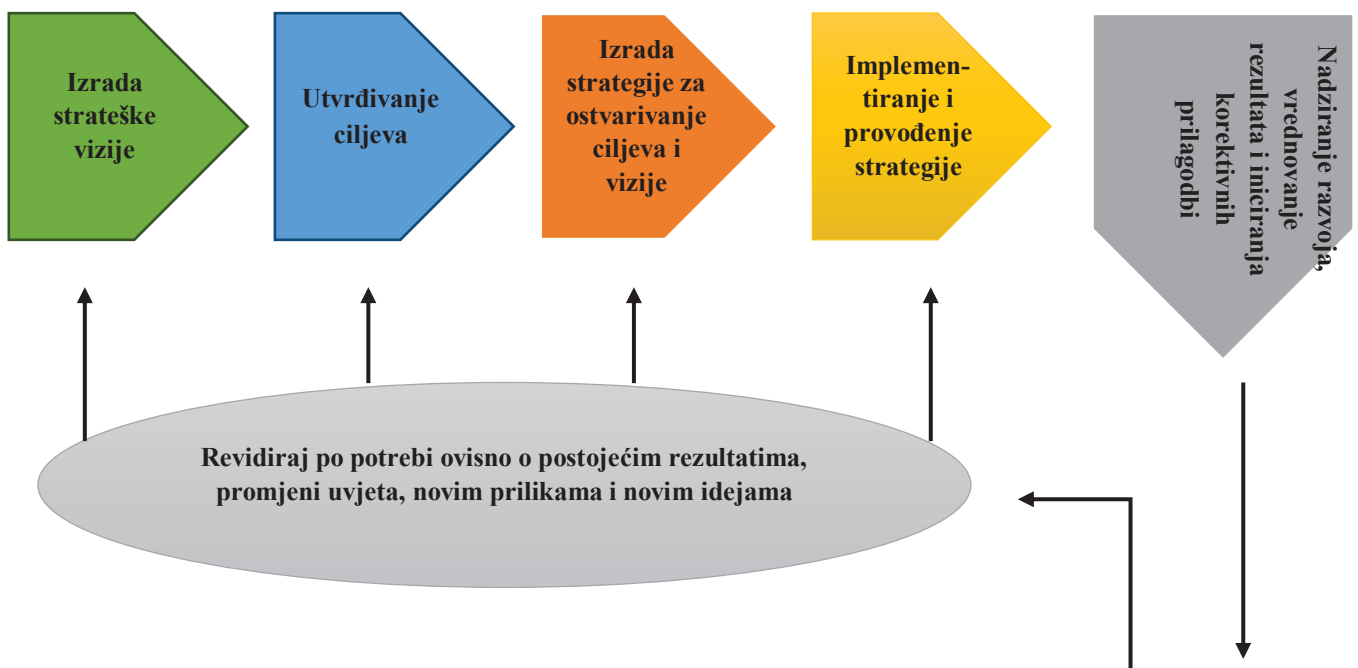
Izrada strateške vizije

Utvrđivanje ciljeva

Izrada strategije za ostvarivanje ciljeva i vizije

Implementiranje i provođenje strategije

Nadziranje razvoja, vrednovanje rezultata i iniciranja korektivnih prilagodbi

Revidiraj po potrebi ovisno o postojećim rezultatima, promjeni uvjeta, novim prilikama i novim idejama